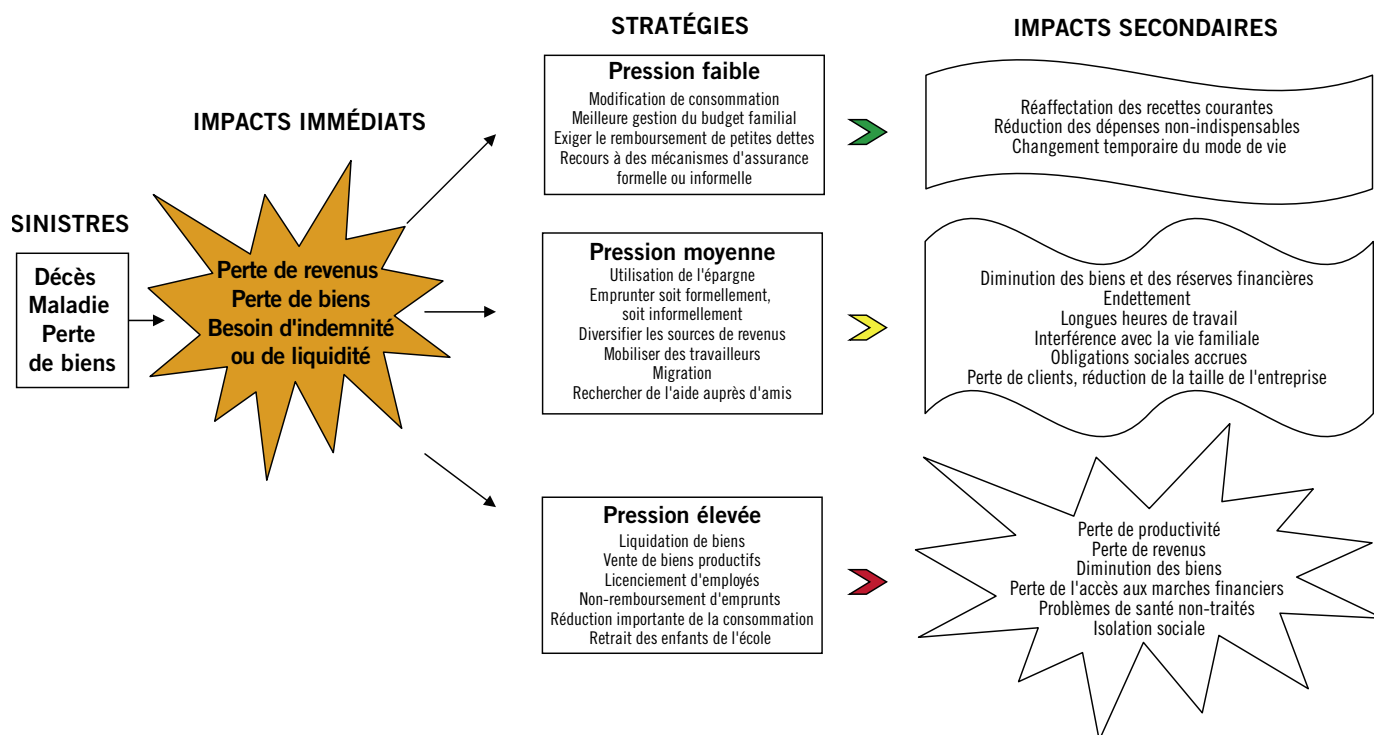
SINISTRES

Décès
Maladie
Perte
de biens

IMPACTS IMMÉDIATS

Perte de revenus
Perte de biens
Besoin d'indemnité
ou de liquidité

STRATÉGIES

Pression faible
Modification de consommation
Meilleure gestion du budget familial
Exiger le remboursement de petites dettes
Recours à des mécanismes d'assurance formelle ou informelle

Pression moyenne
Utilisation de l'épargne
Emprunter soit formellement, soit informellement
Diversifier les sources de revenus
Mobiliser des travailleurs
Migration
Rechercher de l'aide auprès d'amis

Pression élevée
Liquidation de biens
Vente de biens productifs
Licenciement d'employés
Non-remboursement d'emprunts
Réduction importante de la consommation
Retrait des enfants de l'école

IMPACTS SECONDAIRES

Réaffectation des recettes courantes
Réduction des dépenses non-indispensables
Changement temporaire du mode de vie

Diminution des biens et des réserves financières
Endettement
Longues heures de travail
Interférence avec la vie familiale
Obligations sociales accrues
Perte de clients, réduction de la taille de l'entreprise

Perte de productivité
Perte de revenus
Diminution des biens
Perte de l'accès aux marches financiers
Problèmes de santé non-traités
Isolation sociale